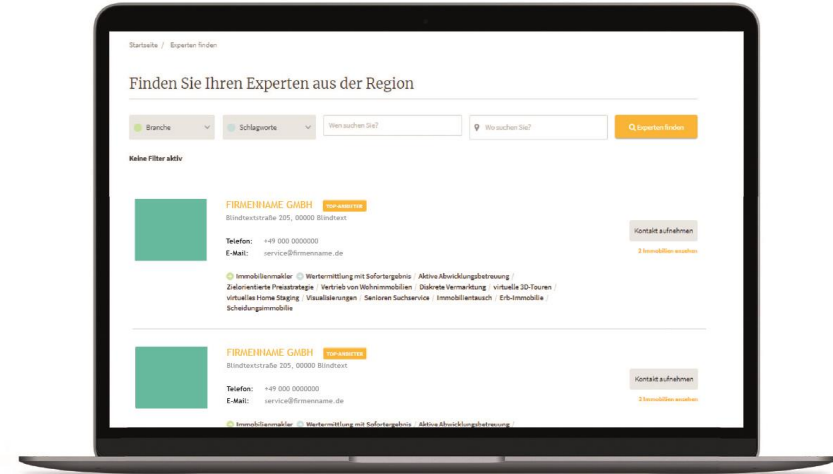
Startseite / Experten finden

Finden Sie Ihren Experten aus der Region

Branche | Schlagworte | Wen suchen Sie? | Wo suchen Sie? | Experten finden

Keine Filter aktiv

FIRMENNAME GMBH TOP-ANBIETER
Blindtextstraße 205, 00000 Blindtext

Telefon: +49 000 0000000
E-Mail: service@firmenname.de

Kontakt aufnehmen
3 Immobilien ansehen

Immobilienmakler / Wertermittlung mit Sofortergebnis / Aktive Abwicklungsbetreuung / Zielorientierte Preisstrategie / Vertrieb von Wohnimmobilien / Diskrete Vermarktung / virtuelle 3D-Touren / virtuelles Home Staging / Visualisierungen / Senioren Suchservice / Immobilientausch / Erb-Immobilie / Scheidungsimmobilie

FIRMENNAME GMBH TOP-ANBIETER
Blindtextstraße 205, 00000 Blindtext

Telefon: +49 000 0000000
E-Mail: service@firmenname.de

Kontakt aufnehmen
3 Immobilien ansehen

Immobilienmakler / Wertermittlung mit Sofortergebnis / Aktive Abwicklungsbetreuung